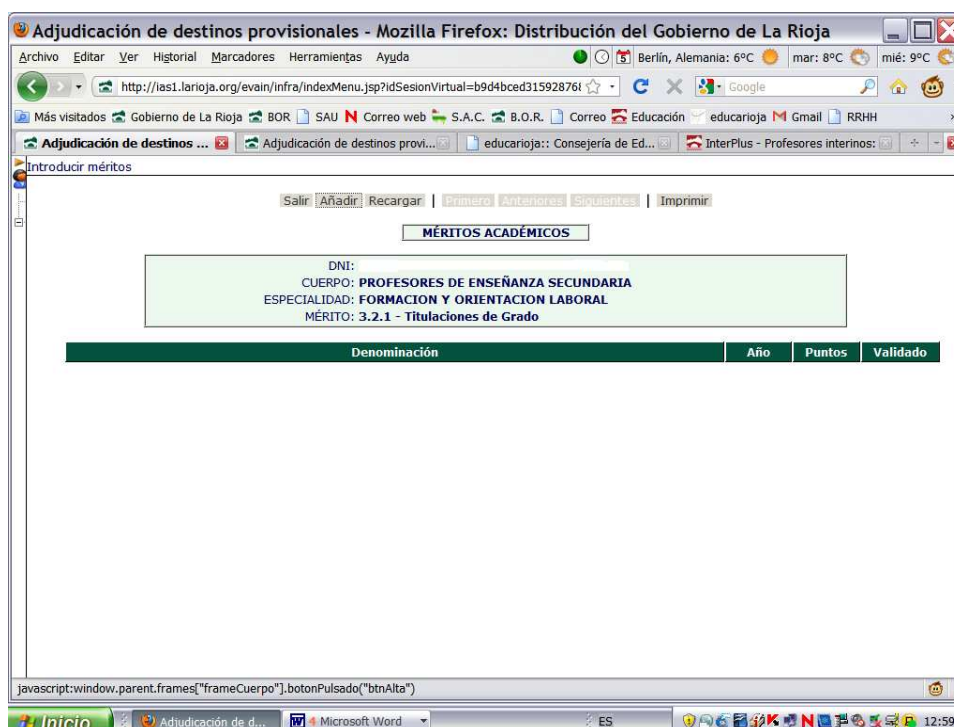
Adjudicación de destinos provisionales - Mozilla Firefox: Distribución del Gobierno de La Rioja

Archivo Editar Ver Historial Marcadores Herramientas Ayuda

Berlín, Alemania: 6ºC mar: 8ºC mié: 9ºC

http://ias1.larioja.org/evain/infra/indexMenu.jsp?idSesionVirtual=b9d4bced31592876

Google

Más visitados Gobierno de La Rioja BOR SAU Correo web S.A.C. B.O.R. Correo Educación educarioja Gmail RRHH

Adjudicación de destinos ... Adjudicación de destinos provi... educarioja:: Consejería de Ed... InterPlus - Profesores interinos:

Introducir méritos

Salir Añadir Recargar | Primero Anteriores Siguientes | Imprimir

MÉRITOS ACADÉMICOS

DNI:
CUERPO: PROFESORES DE ENSEÑANZA SECUNDARIA
ESPECIALIDAD: FORMACION Y ORIENTACION LABORAL
MÉRITO: 3.2.1 - Titulaciones de Grado

| Denominación | Año | Puntos | Validado |
|---|---|---|---|

javascript:window.parent.frames["frameCuerpo"].botonPulsado("btnAlta")

Inicio Adjudicación de d... 4 Microsoft Word ES 12:59